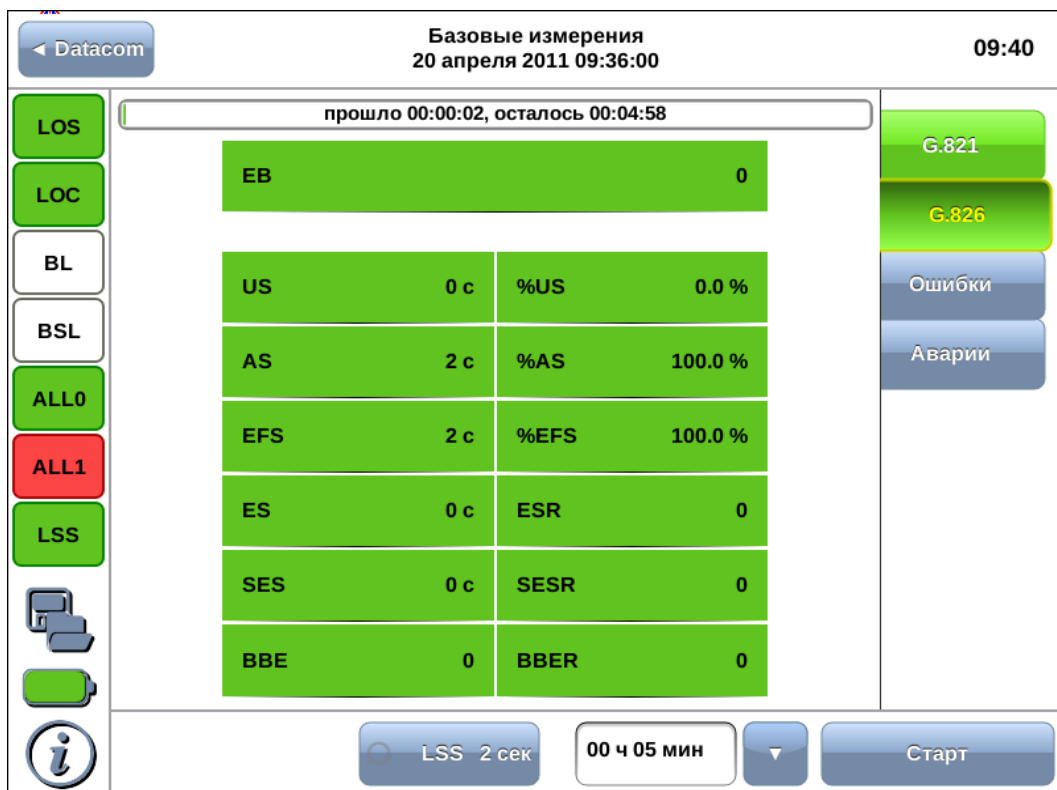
◄ Datacom

Базовые измерения
20 апреля 2011 09:36:00

09:40

LOS
LOC
BL
BSL
ALL0
ALL1
LSS

прошло 00:00:02, осталось 00:04:58

| EB | 0 |
|---|---|

| US | 0 с | %US | 0.0 % |
|---|---|---|---|
| AS | 2 с | %AS | 100.0 % |
| EFS | 2 с | %EFS | 100.0 % |
| ES | 0 с | ESR | 0 |
| SES | 0 с | SESR | 0 |
| BBE | 0 | BBER | 0 |

G.821
G.826
Ошибки
Аварии

LSS 2 сек
00 ч 05 мин
▼
Старт